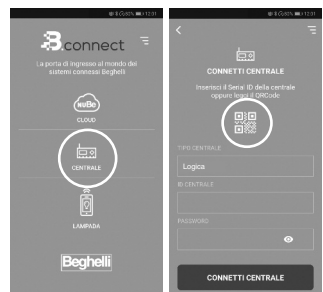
12:31

Bconnect

La porta di ingresso al mondo dei sistemi connessi Beghelli

nuBe
CLOUD

CENTRALE

LAMPADA

Beghelli

12:31

CONNETTI CENTRALE

Inserisci il Serial ID della centrale oppure leggi il QRCode

TIPO CENTRALE
Logica

ID CENTRALE

PASSWORD

CONNETTI CENTRALE